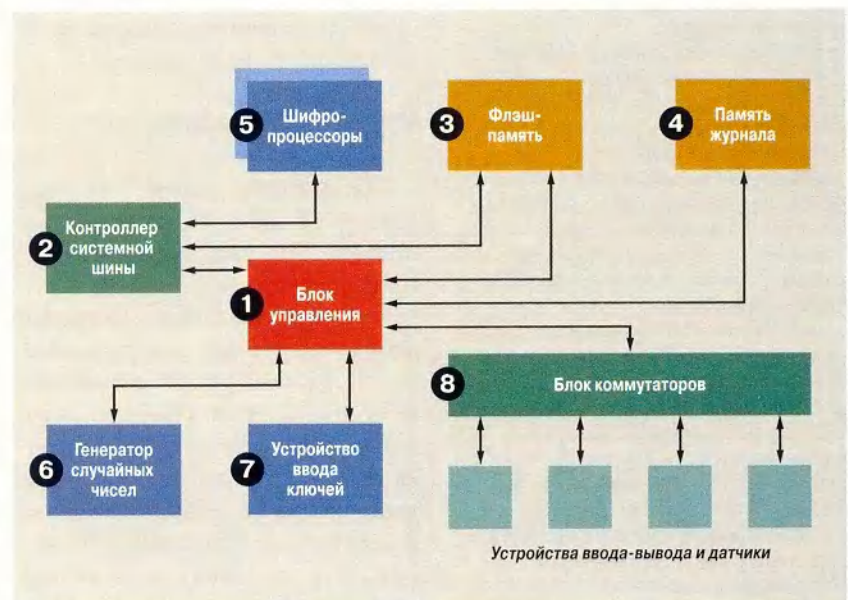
5 Шифропроцессоры

3 Флэшпамять

4 Память журнала

2 Контроллер системной шины

1 Блок управления

8 Блок коммутаторов

6 Генератор случайных чисел

7 Устройство ввода ключей

Устройства ввода-вывода и датчики